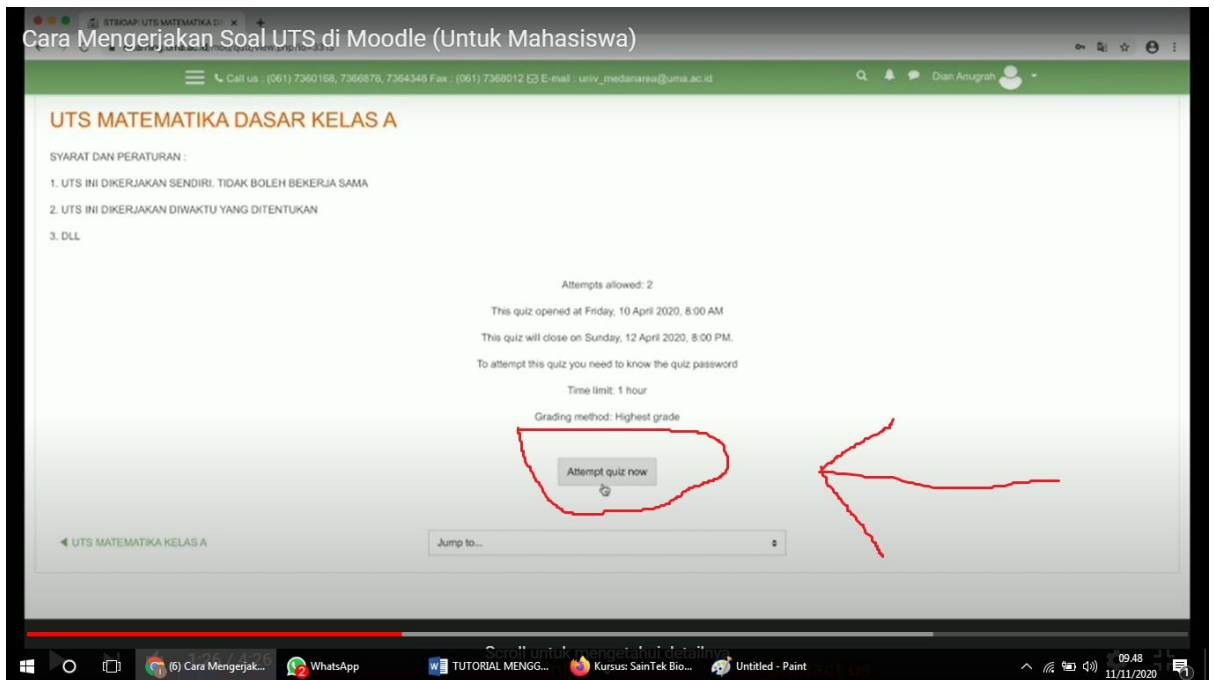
STBIOAP: UTS MATEMATIKA D

Cara Mengerjakan Soal UTS di Moodle (Untuk Mahasiswa)

Call us : (061) 7360168, 7366878, 7364348 Fax : (061) 7368012 E-mail : univ_medanarea@uma.ac.id

Dian Anugrah

UTS MATEMATIKA DASAR KELAS A

SYARAT DAN PERATURAN :

1. UTS INI DIKERJAKAN SENDIRI. TIDAK BOLEH BEKERJA SAMA

2. UTS INI DIKERJAKAN DIWAKTU YANG DITENTUKAN

3. DLL

Attempts allowed: 2

This quiz opened at Friday, 10 April 2020, 8:00 AM

This quiz will close on Sunday, 12 April 2020, 8:00 PM.

To attempt this quiz you need to know the quiz password

Time limit: 1 hour

Grading method: Highest grade

Attempt quiz now

◀ UTS MATEMATIKA KELAS A

Jump to...

1:26 / 4:26

Scroll untuk mengetahui detailnya

(6) Cara Mengerjak...

WhatsApp

TUTORIAL MENGG...

Kursus: SainTek Bio...

Untitled - Paint

09.48
11/11/2020